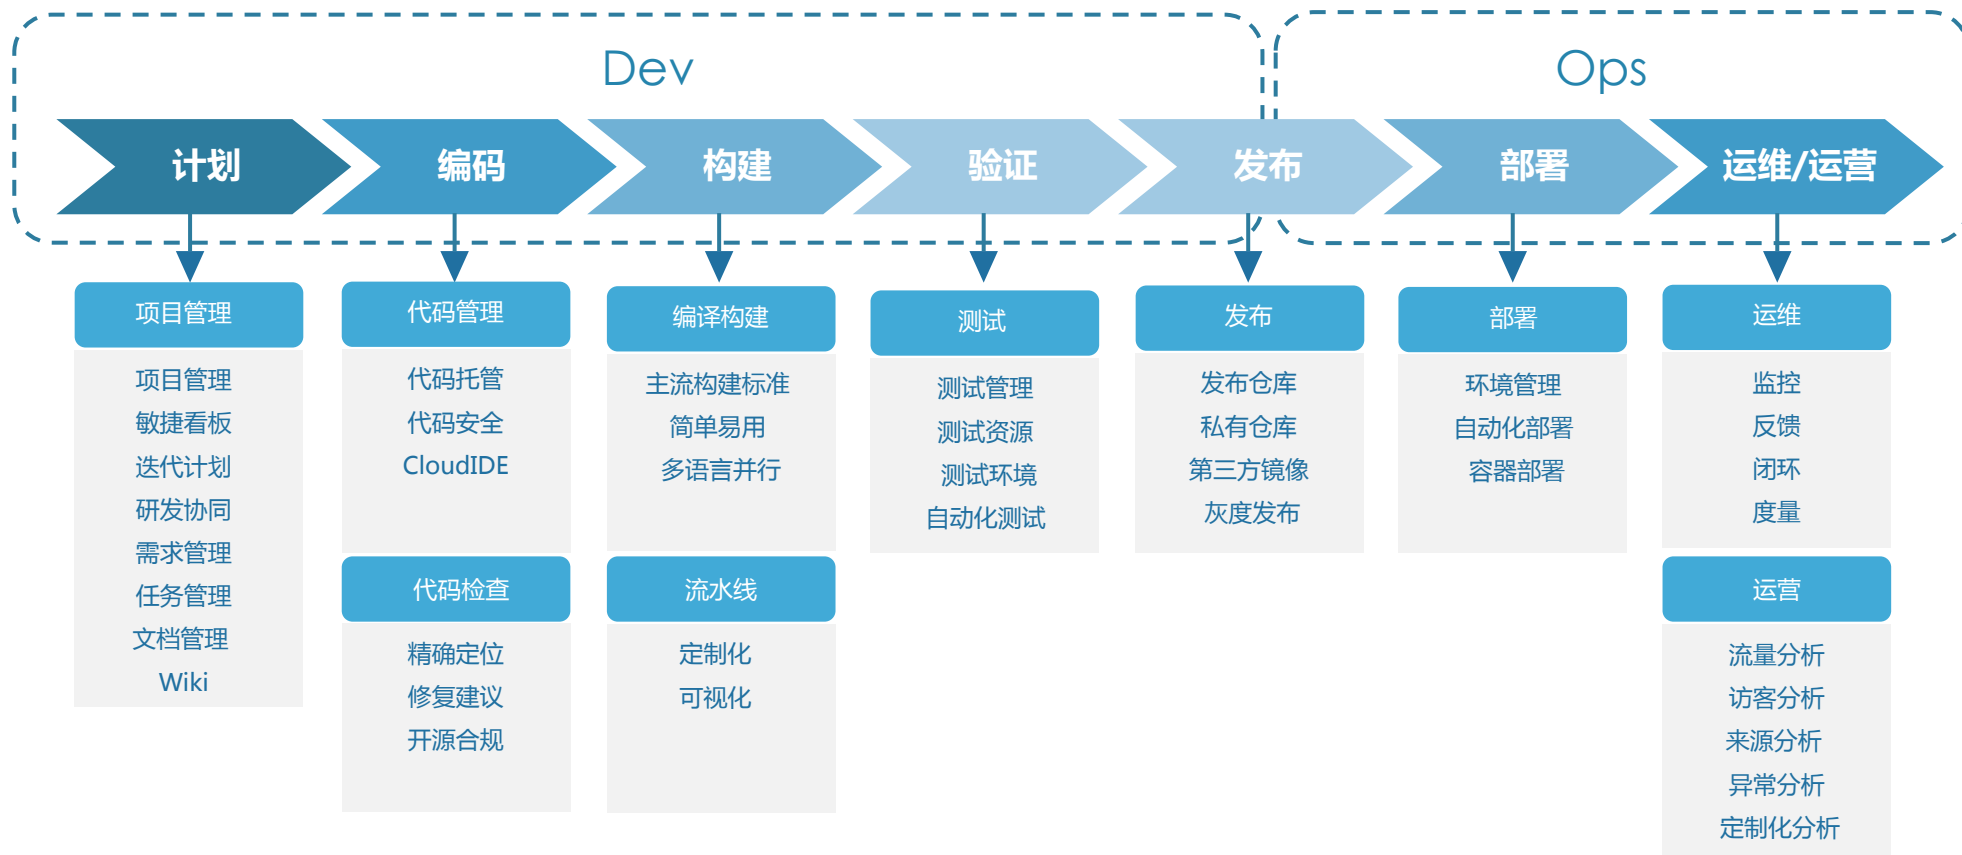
Dev

Ops

计划

编码

构建

验证

发布

部署

运维/运营

项目管理

项目管理
敏捷看板
迭代计划
研发协同
需求管理
任务管理
文档管理
Wiki

代码管理

代码托管
代码安全
CloudIDE

代码检查

精确定位
修复建议
开源合规

编译构建

主流构建标准
简单易用
多语言并行

流水线

定制化
可视化

测试

测试管理
测试资源
测试环境
自动化测试

发布

发布仓库
私有仓库
第三方镜像
灰度发布

部署

环境管理
自动化部署
容器部署

运维

监控
反馈
闭环
度量

运营

流量分析
访客分析
来源分析
异常分析
定制化分析